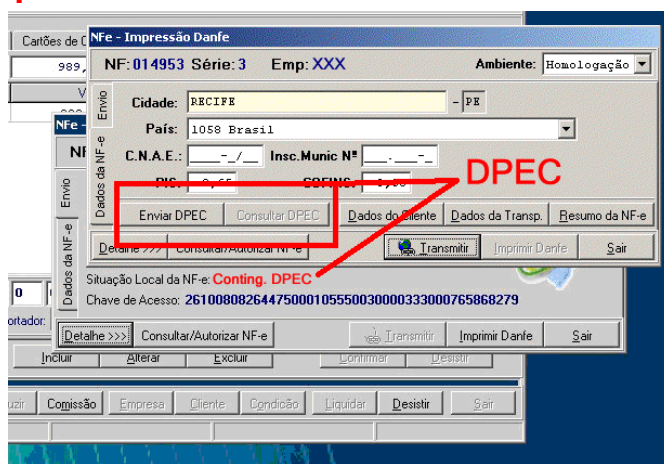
Cartões de C
989,
V
NFe - Impressão Danfe
NF: 014953 Série: 3 Emp: XXX
Ambiente: Homologação
Envio
Dados da NF-e
Cidade: RECIFE - PE
País: 1058 Brasil
C.N.A.E.: ____-_/__ Insc.Munic Nº ___.____-__
PIS: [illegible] COFINS: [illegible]
DPEC
Enviar DPEC
Consultar DPEC
Dados do Cliente
Dados da Transp.
Resumo da NF-e
Detalhe >>>
Consultar/Autorizar NF-e
Transmitir
Imprimir Danfe
Sair
NFe -
NI
Envio
Dados da NF-e
0
ortador:
Situação Local da NF-e: Conting. DPEC
Chave de Acesso: 26100808264475000105550030000333000765868279
Detalhe >>>
Consultar/Autorizar NF-e
Transmitir
Imprimir Danfe
Sair
Incluir
Alterar
Excluir
Confirmar
Desistir
uzir
Comissão
Empresa
Cliente
Condição
Liquidar
Desistir
Sair